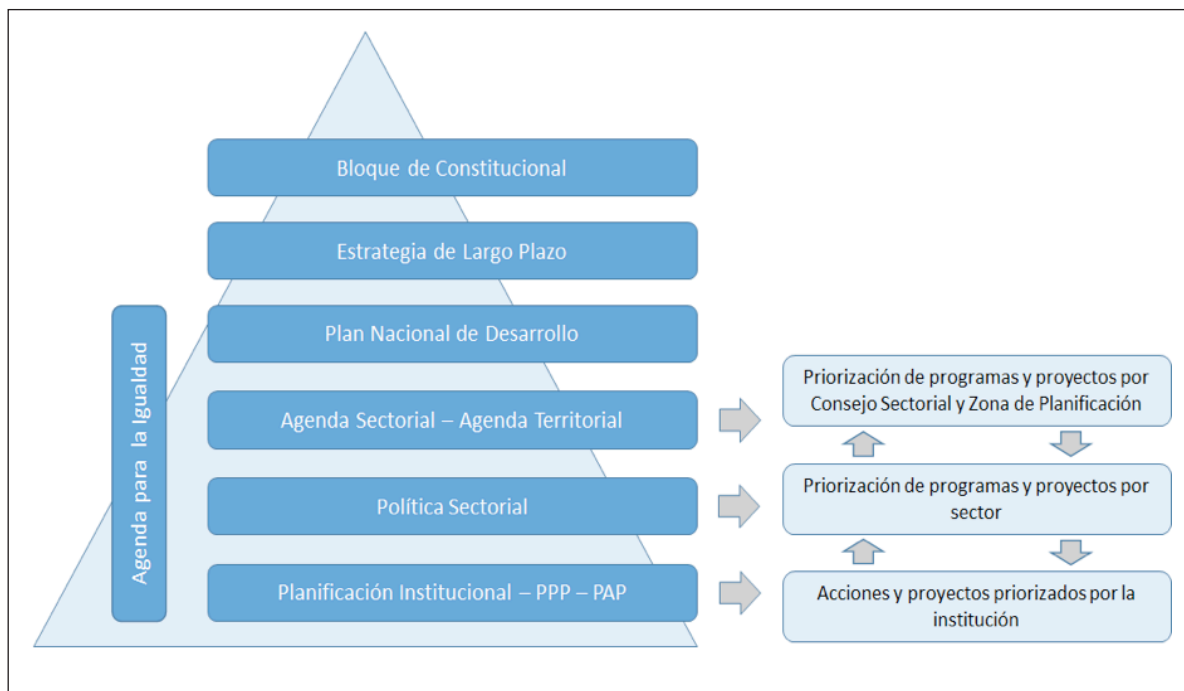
Bloque de Constitucional

Estrategia de Largo Plazo

Plan Nacional de Desarrollo

Agenda Sectorial – Agenda Territorial

Política Sectorial

Planificación Institucional – PPP – PAP

Agenda para la Igualdad

Priorización de programas y proyectos por Consejo Sectorial y Zona de Planificación

Priorización de programas y proyectos por sector

Acciones y proyectos priorizados por la institución